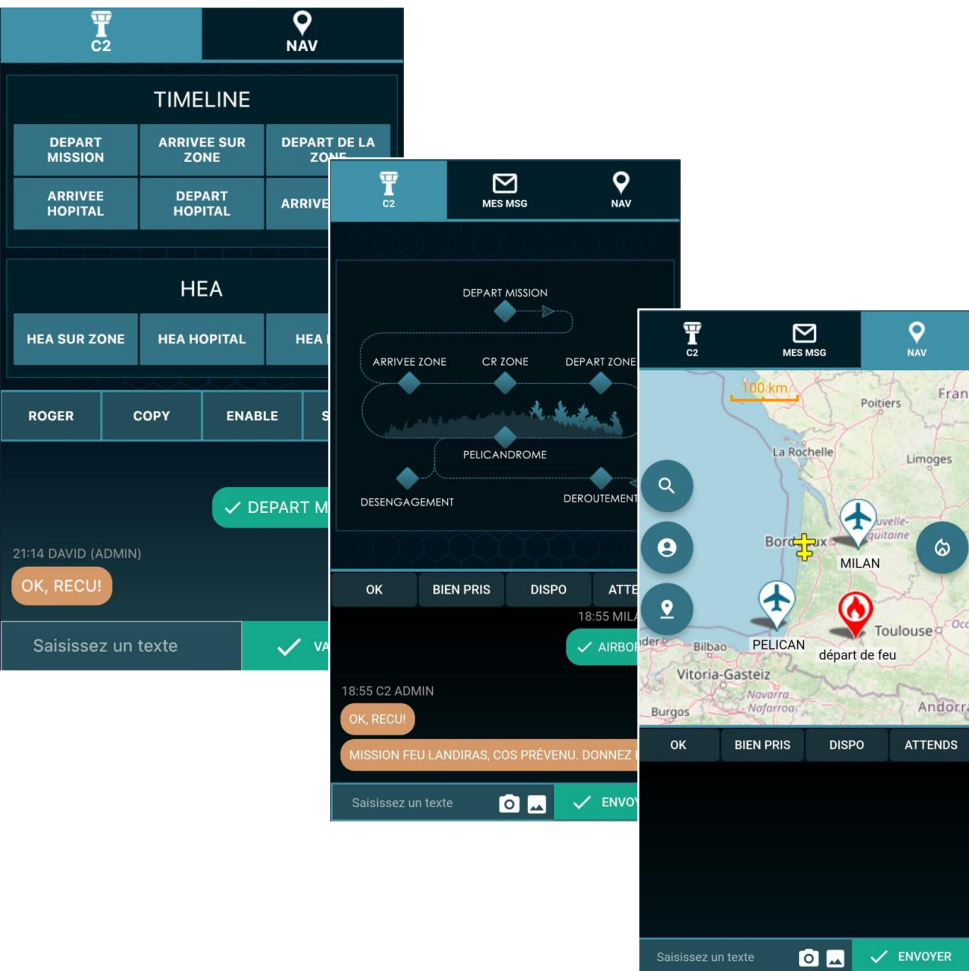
C2
NAV

TIMELINE

DEPART MISSION
ARRIVEE SUR ZONE
DEPART DE LA ZONE
ARRIVEE HOPITAL
DEPART HOPITAL
ARRIVE

HEA

HEA SUR ZONE
HEA HOPITAL
HEA

ROGER
COPY
ENABLE
S

✓ DEPART M

21:14 DAVID (ADMIN)
OK, RECU!

Saisissez un texte
✓ VA

C2
MES MSG
NAV

DEPART MISSION
ARRIVEE ZONE
CR ZONE
DEPART ZONE
PELICANDROME
DESENGAGEMENT
DEROUTEMENT

OK
BIEN PRIS
DISPO
ATTE

18:55 MILA
✓ AIRBOR

18:55 C2 ADMIN
OK, RECU!
MISSION FEU LANDIRAS, COS PRÉVENU. DONNEZ

Saisissez un texte
✓ ENVOY

C2
MES MSG
NAV

100 km
Poitiers
Fran
La Rochelle
Limoges
Bordeaux
uvelle-quitaine
MILAN
PELICAN
Toulouse
Bilbao
départ de feu
Vitoria-Gasteiz
Navarra
Nafarroa
Burgos
Andorra

OK
BIEN PRIS
DISPO
ATTENDS

Saisissez un texte
✓ ENVOYER